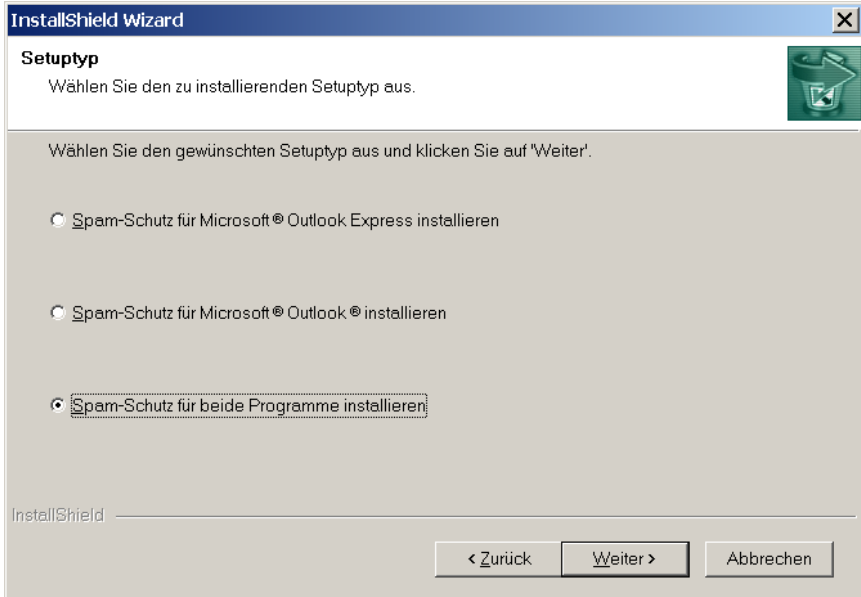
InstallShield Wizard

Setuptyp

Wählen Sie den zu installierenden Setuptyp aus.

Wählen Sie den gewünschten Setuptyp aus und klicken Sie auf 'Weiter'.

Spam-Schutz für Microsoft® Outlook Express installieren

Spam-Schutz für Microsoft® Outlook® installieren

Spam-Schutz für beide Programme installieren

InstallShield

< Zurück

Weiter >

Abbrechen